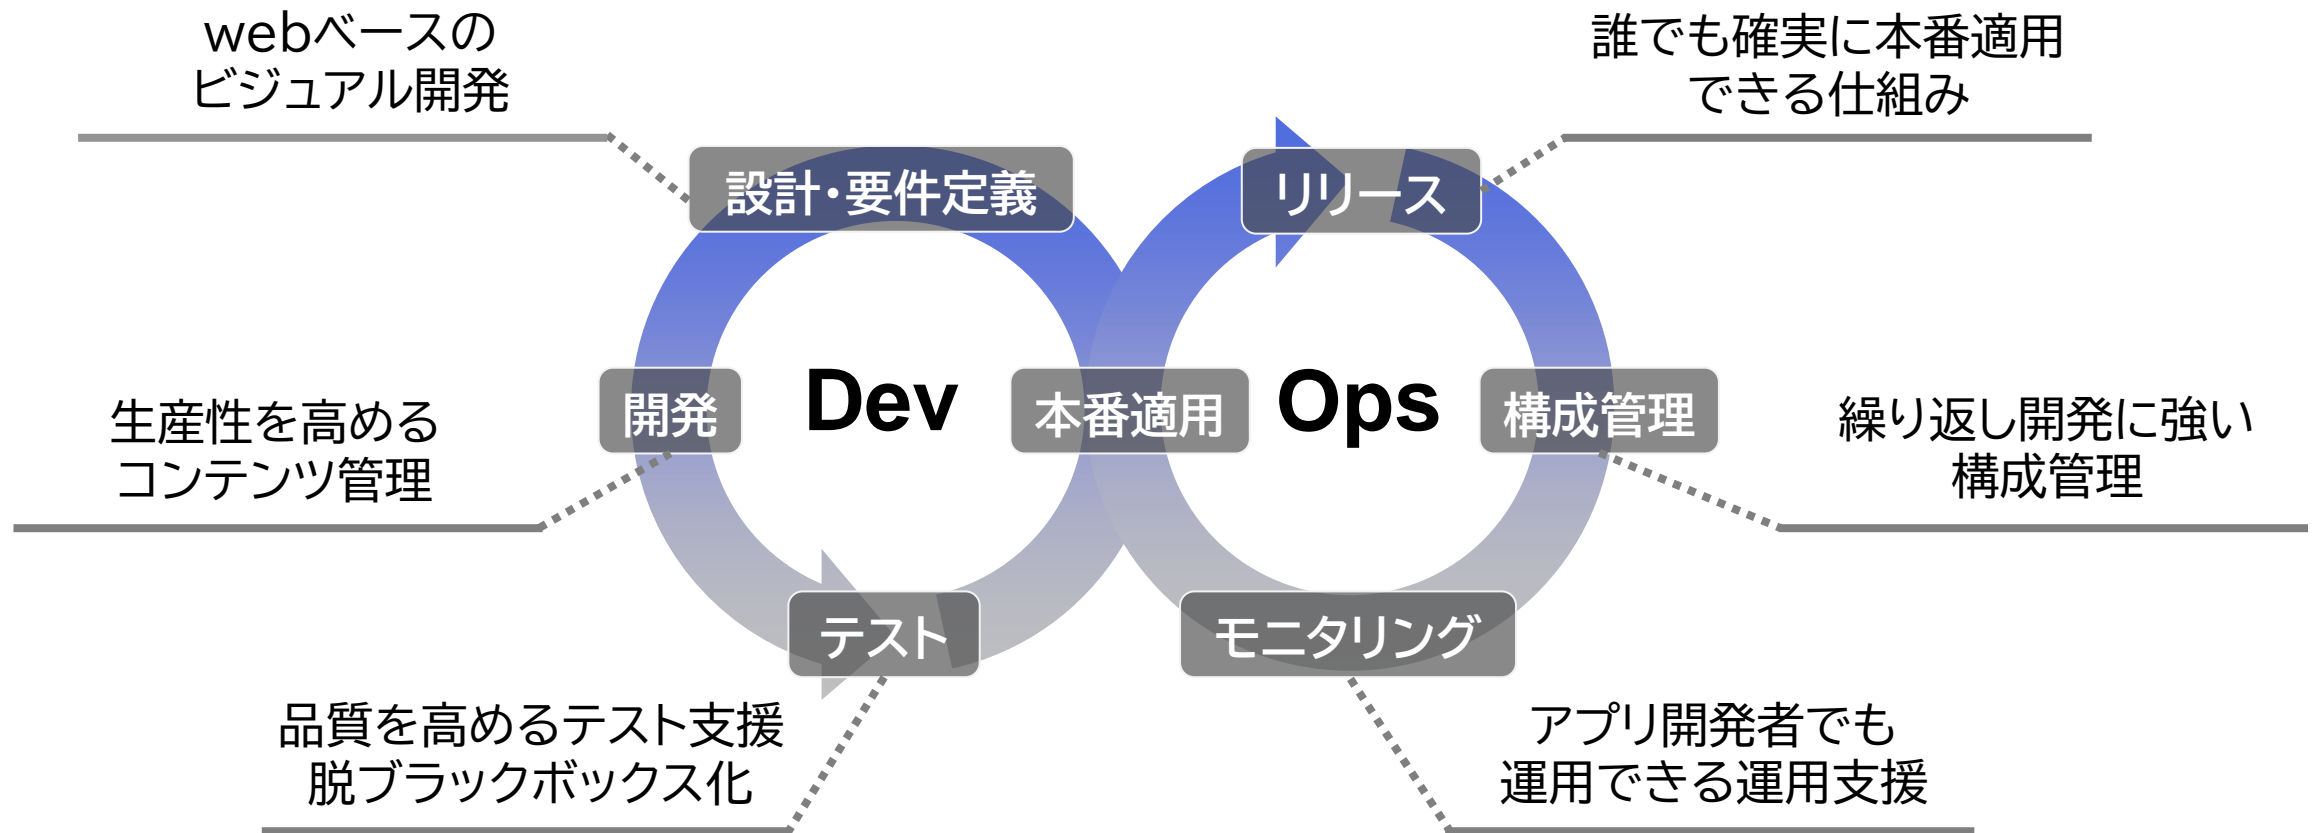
webベースの
ビジュアル開発

誰でも確実に本番適用
できる仕組み

設計・要件定義

リリース

開発

Dev

本番適用

Ops

構成管理

生産性を高める
コンテンツ管理

繰り返し開発に強い
構成管理

テスト

モニタリング

品質を高めるテスト支援
脱ブラックボックス化

アプリ開発者でも
運用できる運用支援